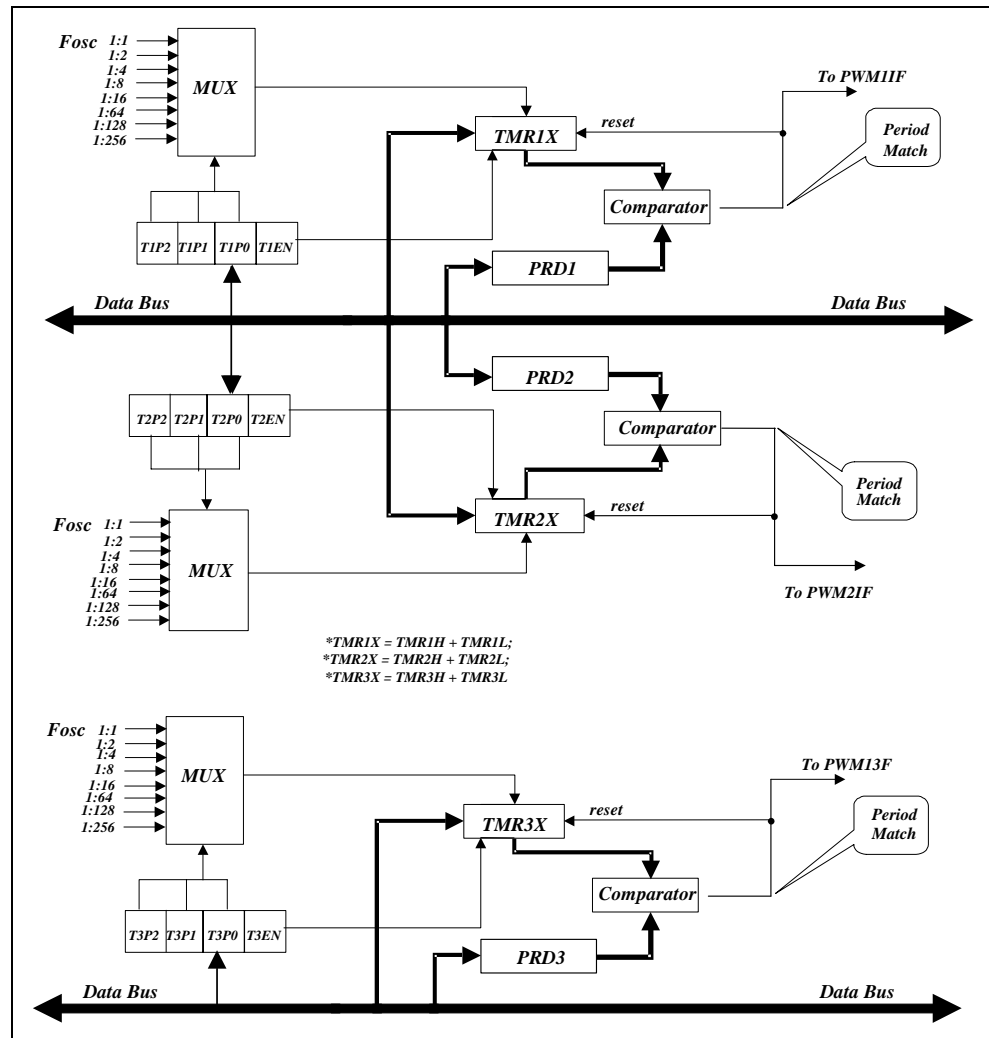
Fosc
1:1
1:2
1:4
1:8
1:16
1:64
1:128
1:256
MUX
TMR1X
reset
To PWM1IF
Period Match
Comparator
T1P2 T1P1 T1P0 T1EN
PRD1
Data Bus
Data Bus
PRD2
T2P2 T2P1 T2P0 T2EN
Comparator
Period Match
TMR2X
reset
Fosc
1:1
1:2
1:4
1:8
1:16
1:64
1:128
1:256
MUX
To PWM2IF

*TMR1X = TMR1H + TMR1L;
*TMR2X = TMR2H + TMR2L;
*TMR3X = TMR3H + TMR3L

Fosc
1:1
1:2
1:4
1:8
1:16
1:64
1:128
1:256
MUX
To PWM13F
TMR3X
reset
Period Match
Comparator
T3P2 T3P1 T3P0 T3EN
PRD3
Data Bus
Data Bus